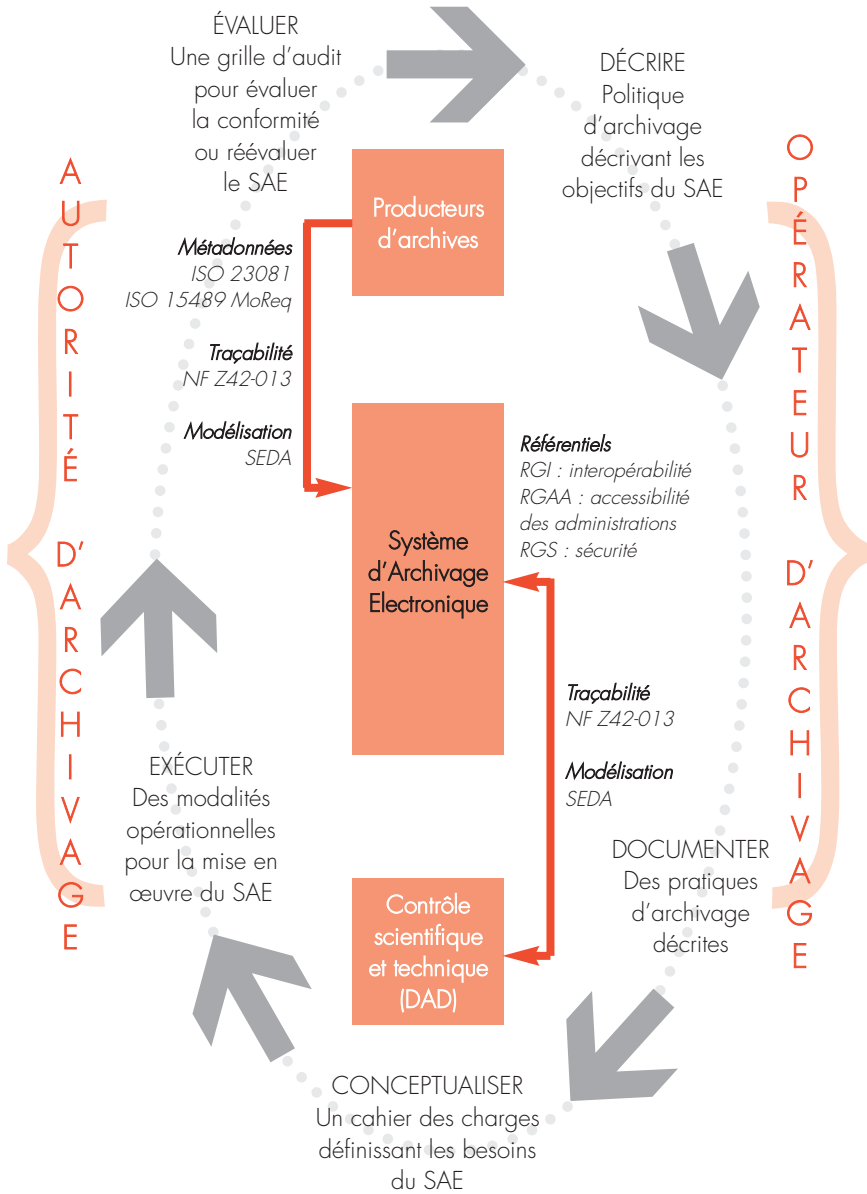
ÉVALUER
Une grille d'audit pour évaluer la conformité ou réévaluer le SAE

DÉCRIRE
Politique d'archivage décrivant les objectifs du SAE

AUTORITÉ D'ARCHIVAGE

OPÉRATEUR D'ARCHIVAGE

Producteurs d'archives

Métadonnées
ISO 23081
ISO 15489 MoReq

Traçabilité
NF Z42-013

Modélisation
SEDA

Référentiels
RGI : interopérabilité
RGAA : accessibilité des administrations
RGS : sécurité

Système d'Archivage Electronique

Traçabilité
NF Z42-013

Modélisation
SEDA

EXÉCUTER
Des modalités opérationnelles pour la mise en œuvre du SAE

DOCUMENTER
Des pratiques d'archivage décrites

Contrôle scientifique et technique (DAD)

CONCEPTUALISER
Un cahier des charges définissant les besoins du SAE